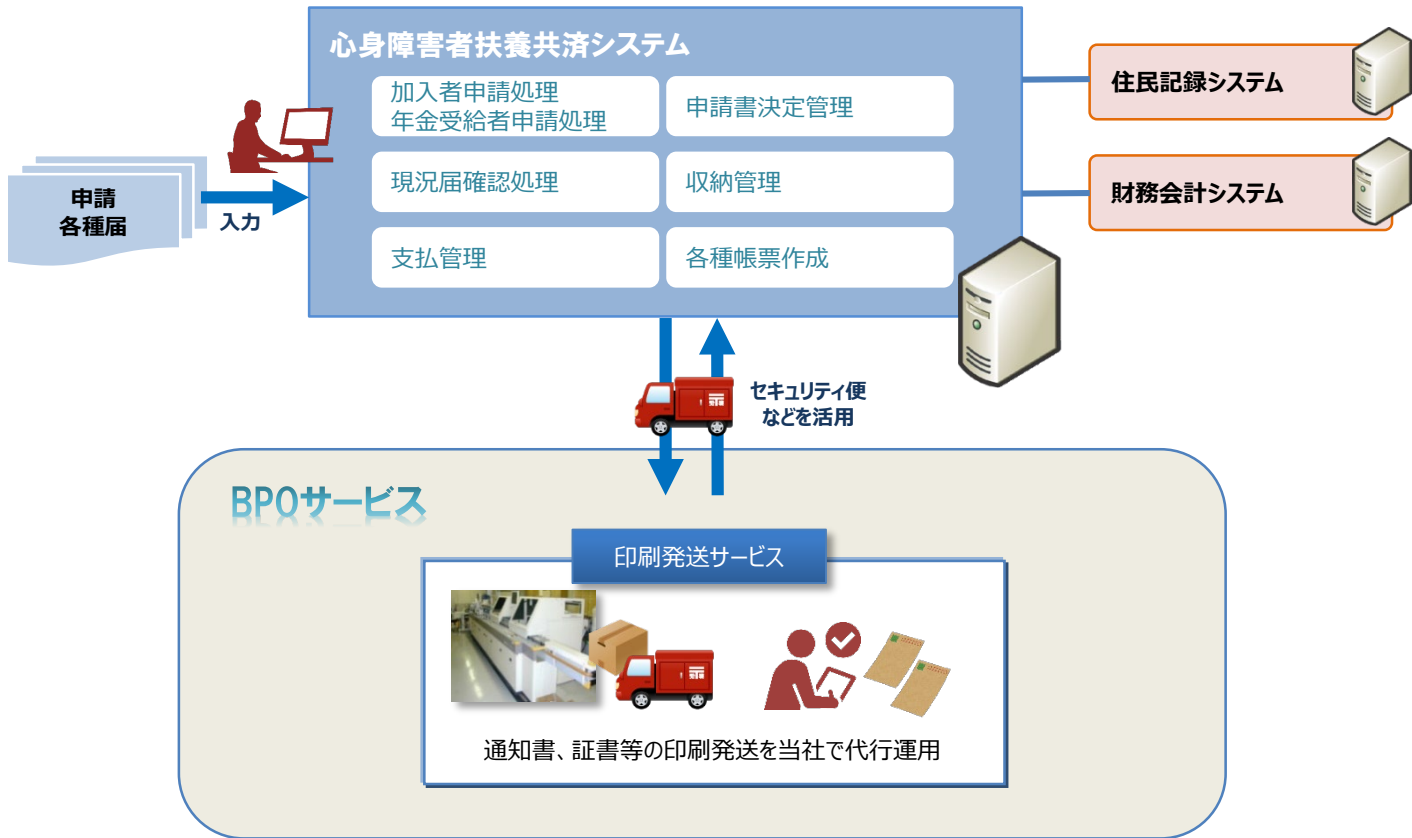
心身障害者扶養共済システム

加入者申請処理
年金受給者申請処理

申請書決定管理

現況届確認処理

収納管理

支払管理

各種帳票作成

住民記録システム

財務会計システム

申請
各種届

入力

セキュリティ便
などを活用

BPOサービス

印刷発送サービス

通知書、証書等の印刷発送を当社で代行運用